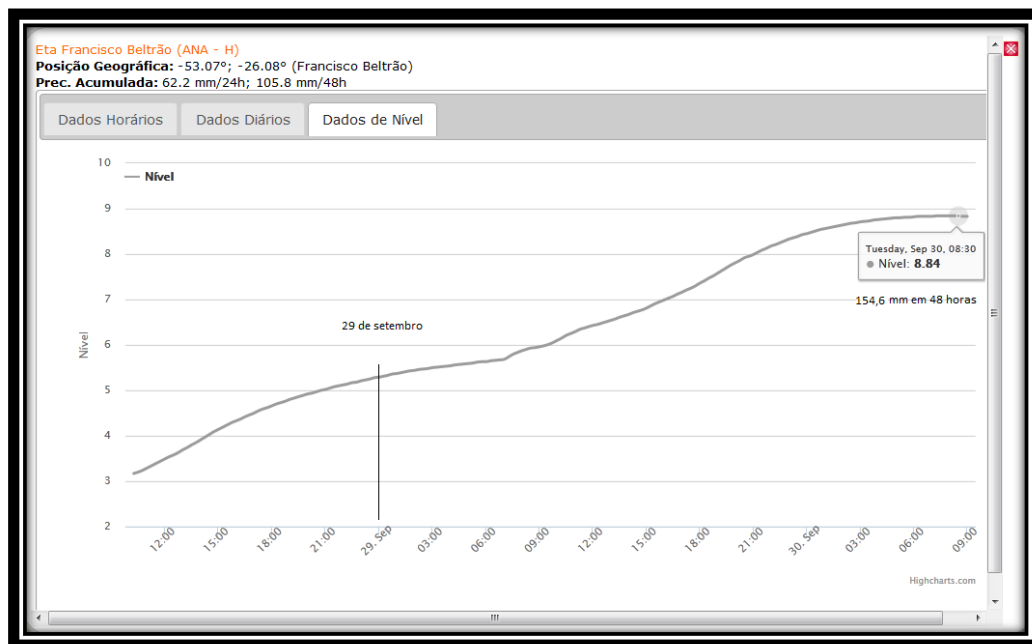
Eta Francisco Beltrão (ANA - H)
**Posição Geográfica:** -53.07°; -26.08° (Francisco Beltrão)
**Prec. Acumulada:** 62.2 mm/24h; 105.8 mm/48h

Dados Horários | Dados Diários | Dados de Nível

Nível

10
9
8
7
6
5
4
3
2

Nível

29 de setembro

Tuesday, Sep 30, 08:30
Nível: **8.84**

154,6 mm em 48 horas

12:00 15:00 18:00 21:00 29. Sep 03:00 06:00 09:00 12:00 15:00 18:00 21:00 30. Sep 03:00 06:00 09:00

Highcharts.com